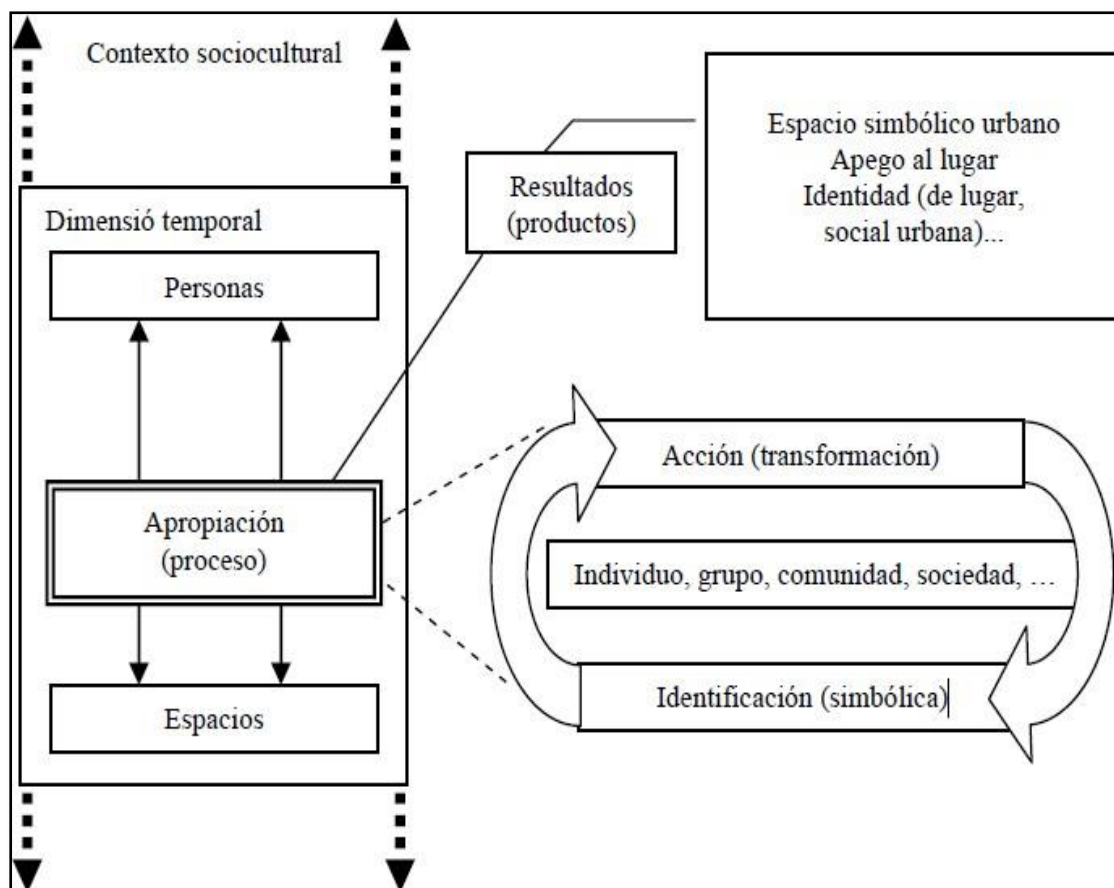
Contexto sociocultural

Dimensió temporal

Personas

Apropiación
(proceso)

Espacios

Resultados
(productos)

Espacio simbólico urbano
Apego al lugar
Identidad (de lugar,
social urbana)...

Acción (transformación)

Individuo, grupo, comunidad, sociedad, …

Identificación (simbólica)